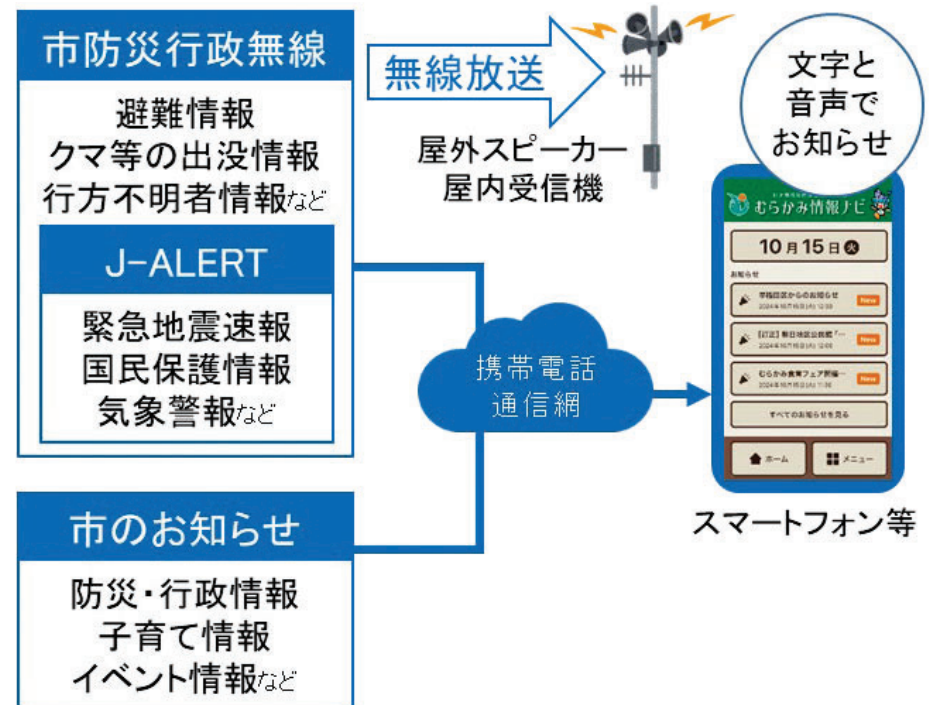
市防災行政無線

避難情報
クマ等の出没情報
行方不明者情報など

J-ALERT

緊急地震速報
国民保護情報
気象警報など

無線放送

屋外スピーカー
屋内受信機

文字と
音声で
お知らせ

むらかみ情報ナビ

10月15日 火

お知らせ

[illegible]からのお知らせ New

【訂正】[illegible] New

むらかみ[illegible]フェア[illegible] New

すべてのお知らせを見る

ホーム

メニュー

携帯電話
通信網

市のお知らせ

防災・行政情報
子育て情報
イベント情報など

スマートフォン等